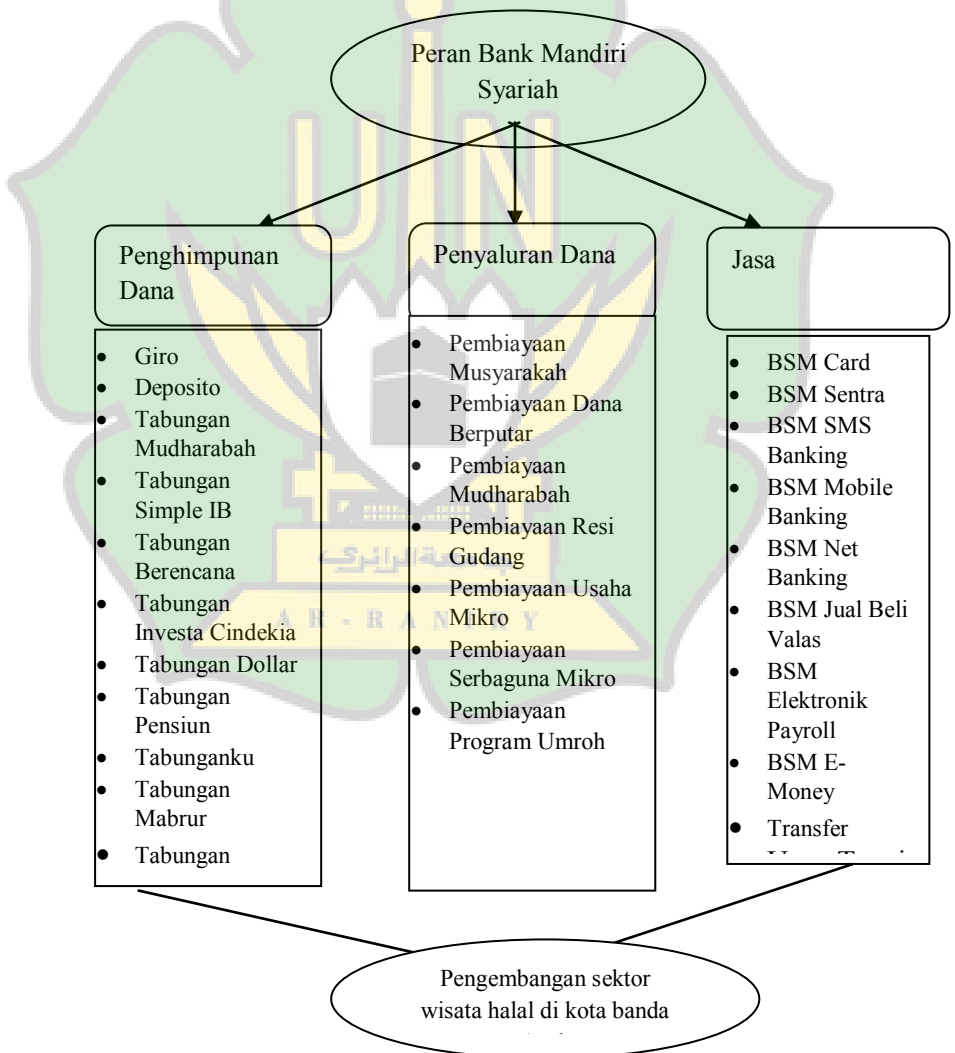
Peran Bank Mandiri Syariah

Penghimpunan Dana

Penyaluran Dana

Jasa

- Giro
- Deposito
- Tabungan Mudharabah
- Tabungan Simple IB
- Tabungan Berencana
- Tabungan Investa Cindekia
- Tabungan Dollar
- Tabungan Pensiun
- Tabunganku
- Tabungan Mabrur
- Tabungan

- Pembiayaan Musyarakah
- Pembiayaan Dana Berputar
- Pembiayaan Mudharabah
- Pembiayaan Resi Gudang
- Pembiayaan Usaha Mikro
- Pembiayaan Serbaguna Mikro
- Pembiayaan Program Umroh

- BSM Card
- BSM Sentra
- BSM SMS Banking
- BSM Mobile Banking
- BSM Net Banking
- BSM Jual Beli Valas
- BSM Elektronik Payroll
- BSM E-Money
- Transfer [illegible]

AR-RANIRY

Pengembangan sektor wisata halal di kota banda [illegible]